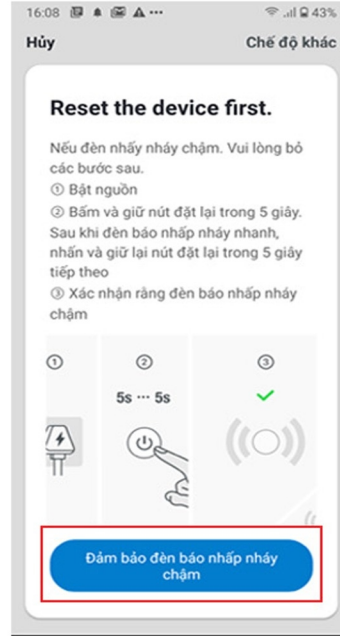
16:08 43%

Hủy

Chế độ khác

Reset the device first.

Nếu đèn nhấy nháy chậm. Vui lòng bỏ các bước sau.
① Bật nguồn
② Bấm và giữ nút đặt lại trong 5 giây. Sau khi đèn báo nhấp nháy nhanh, nhấn và giữ lại nút đặt lại trong 5 giây tiếp theo
③ Xác nhận rằng đèn báo nhấp nháy chậm

①

②

5s ··· 5s

③

Đảm bảo đèn báo nhấp nháy chậm